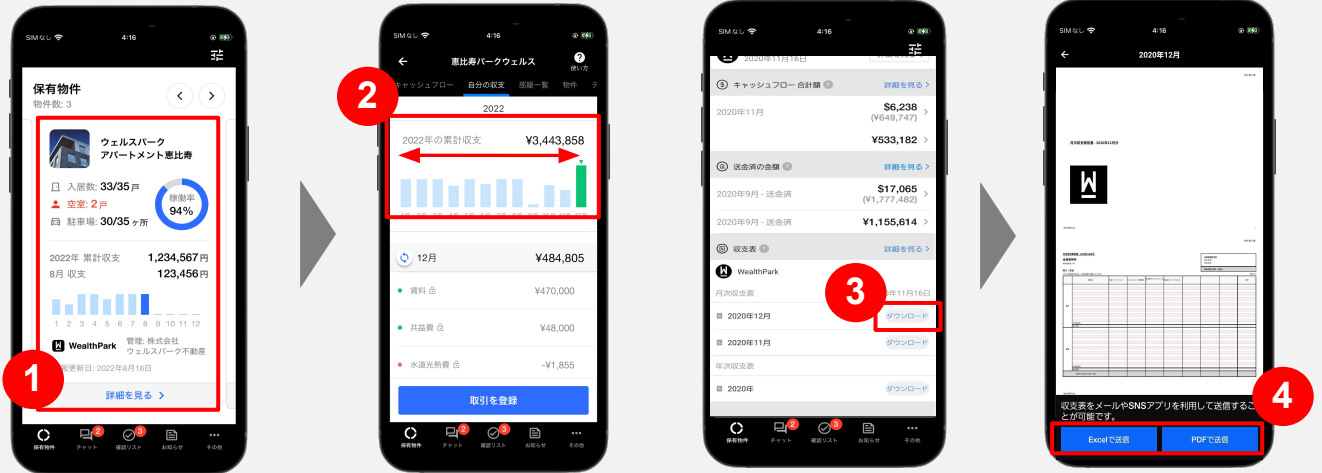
SIMなし 4:16

保有物件
物件数: 3

ウェルスパーク
アパートメント恵比寿

入居数: 33/35戸
空室: 2戸
駐車場: 30/35ヶ所
稼働率
94%

2022年 累計収支 1,234,567円
8月 収支 123,456円

1 2 3 4 5 6 7 8 9 10 11 12

WealthPark
管理: 株式会社
ウェルスパーク不動産
更新日: 2022年8月16日

詳細を見る >

1

保有物件 チャット 2 確認リスト 3 お知らせ その他

SIMなし 4:16

恵比寿パークウェルス
使い方
キャッシュフロー 自分の収支 部屋一覧 物件

2022
2022年の累計収支 ¥3,443,858

2

12月 ¥484,805
賃料 ¥470,000
共益費 ¥48,000
水道光熱費 -¥1,855

取引を登録

保有物件 チャット 2 確認リスト 3 お知らせ その他

SIMなし 4:16

2020年11月16日
キャッシュフロー 合計額 詳細を見る >
2020年11月 $6,238 (¥649,747)
¥533,182
送金済の金額 詳細を見る >
2020年9月 - 送金済 $17,065 (¥1,777,482)
2020年9月 - 送金済 ¥1,155,614
収支表 詳細を見る >
WealthPark
月次収支表 年11月16日
2020年12月 ダウンロード
2020年11月 ダウンロード
年次収支表
2020年 ダウンロード

3

保有物件 チャット 2 確認リスト 3 お知らせ その他

2020年12月

収支表をメールやSNSアプリを利用して送信することが可能です。

4

Excelで送信 PDFで送信